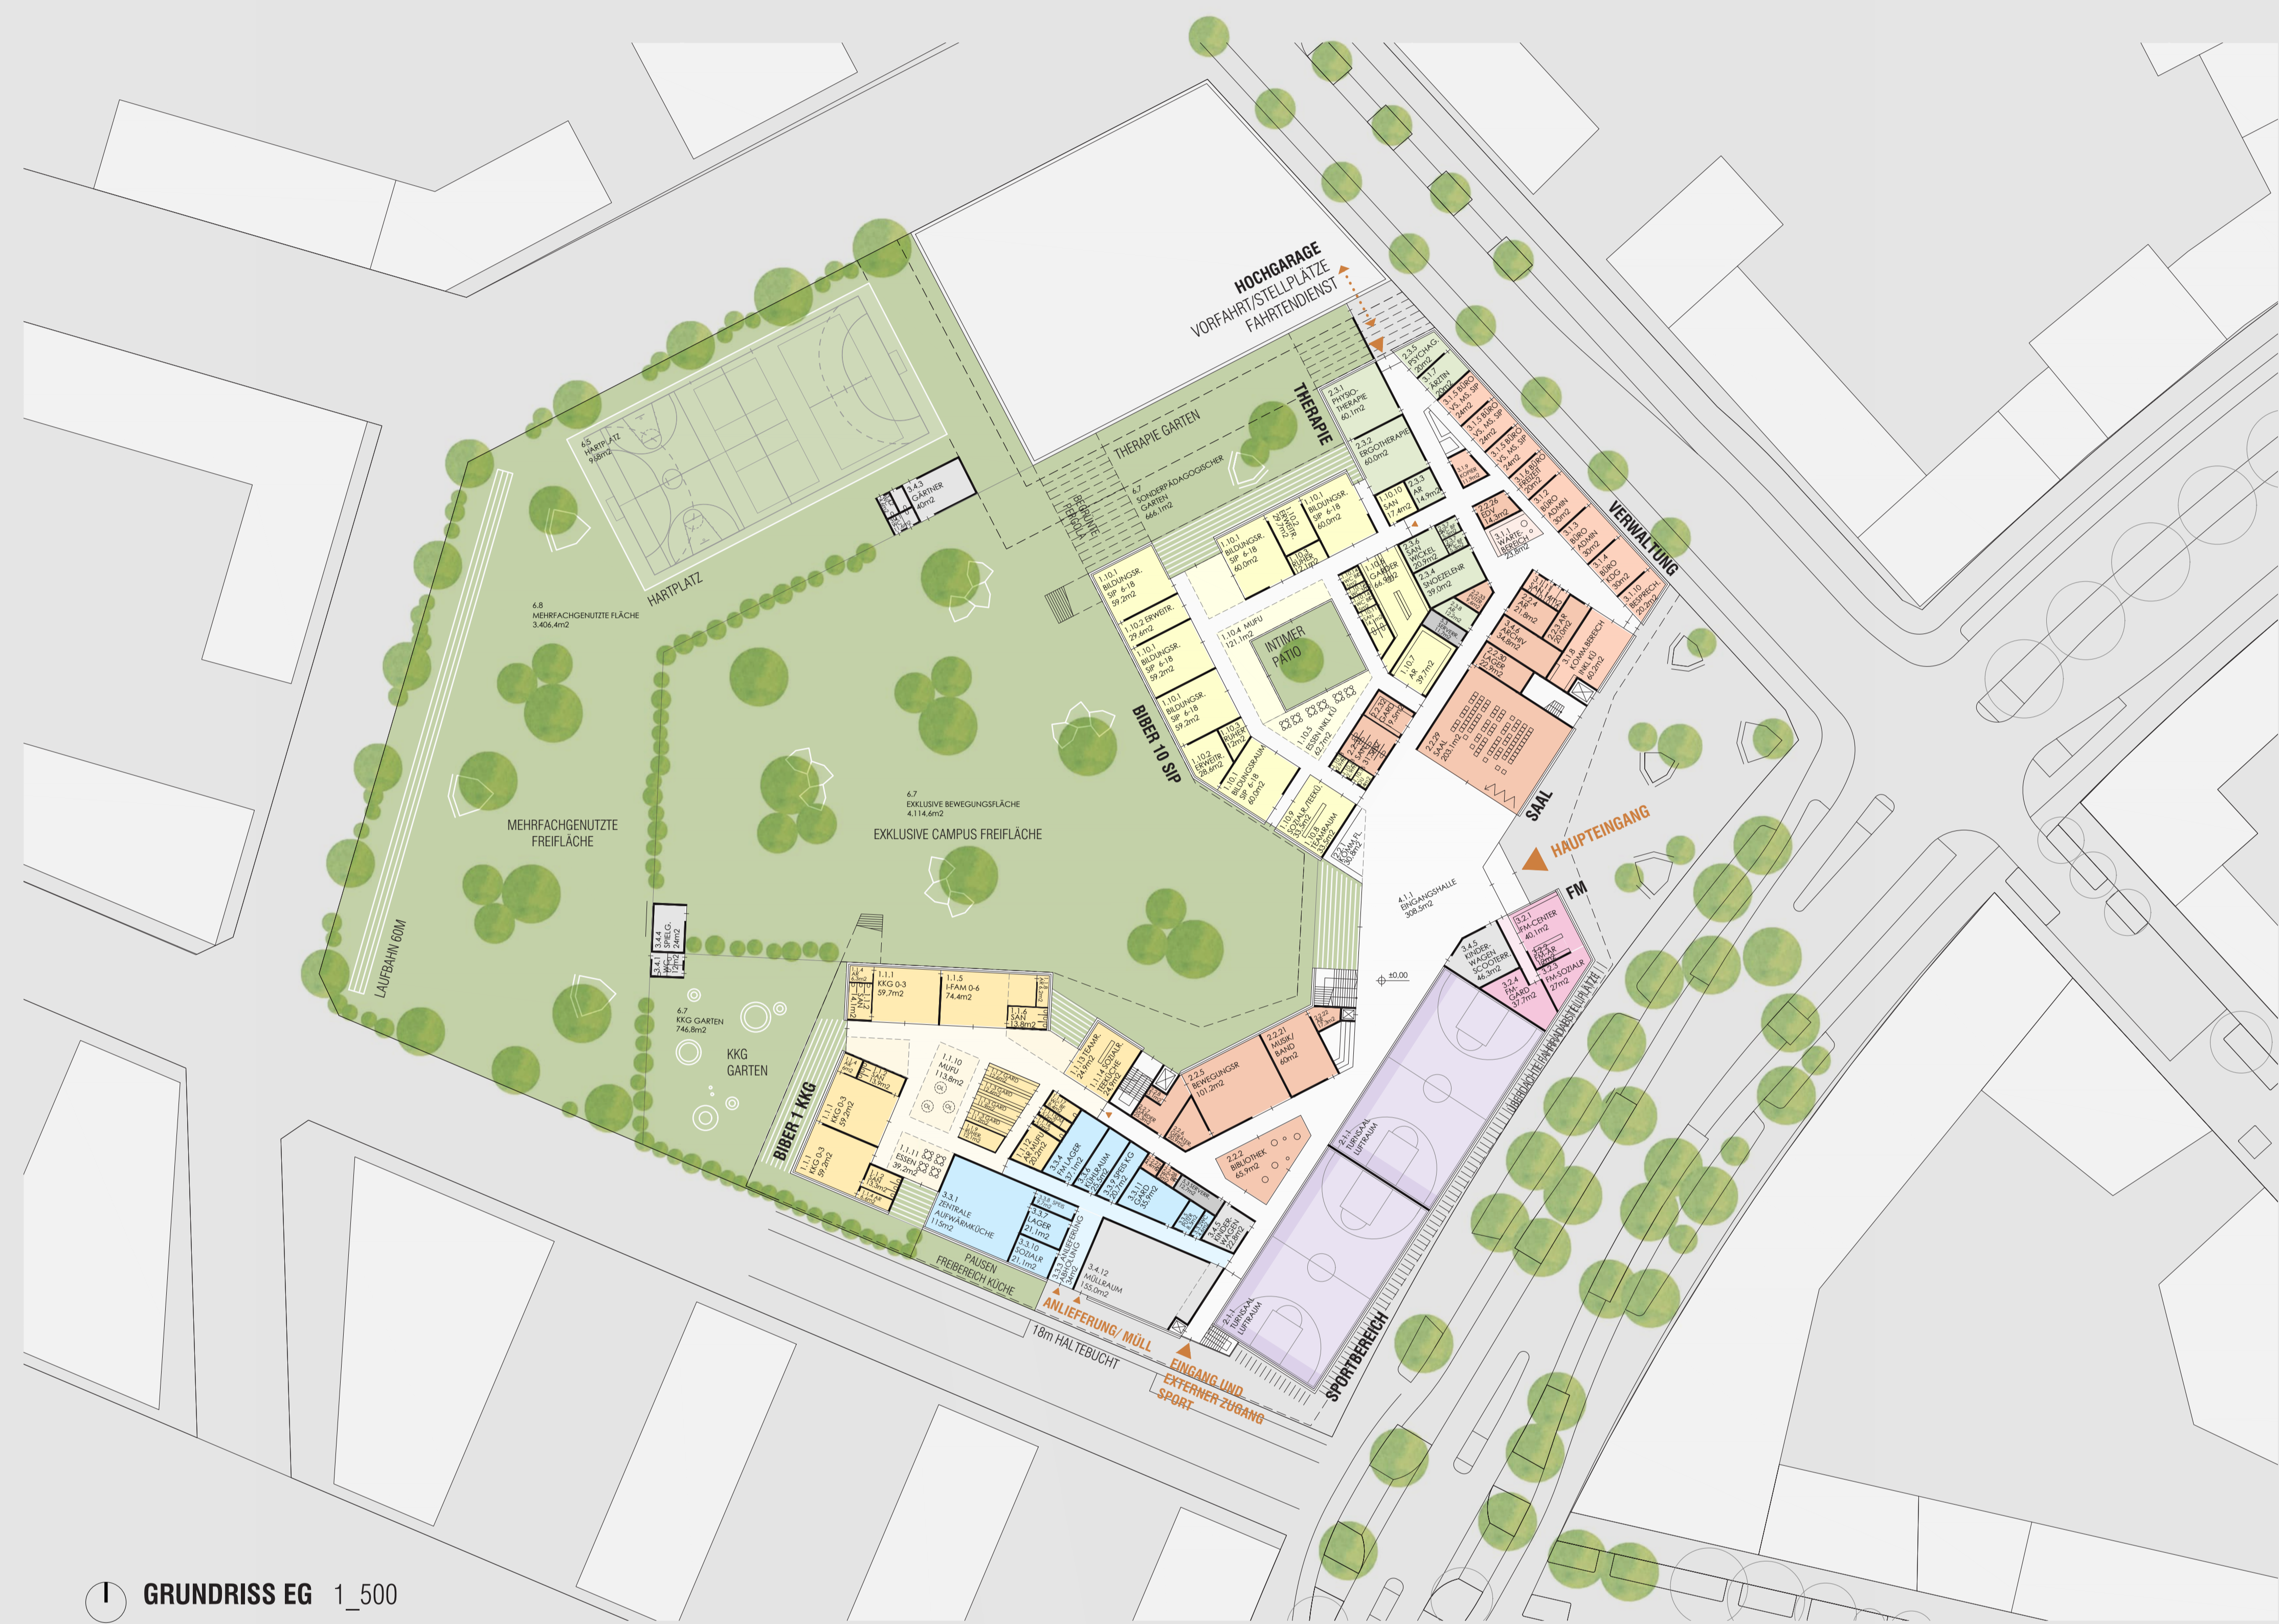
HOCHGARAGE
VORFAHRT/STELLPLÄTZE
FAHRTENDIENST

THERAPIE
THERAPIE GARTEN
6.7
SONDERPÄDAGOGISCHER GARTEN
666.1m2

6.5
HARTPLATZ
968m2
HARTPLATZ
3.4.3
GÄRTNER
40m2

6.8
MEHRFACHGENUTZTE FLÄCHE
3.406,4m2
MEHRFACHGENUTZTE FREIFLÄCHE
LAUFBAHN 60M

6.7
EXKLUSIVE BEWEGUNGSFLÄCHE
4.114,6m2
EXKLUSIVE CAMPUS FREIFLÄCHE

BIBER 10 SIP
INTIMER PATIO
1.10.4 MUFU
121.1m2
1.10.1
BILDUNGSR.
SIP 6-18
59.2m2
1.10.2 ERWEITR.
29.6m2
1.10.1
BILDUNGSR.
SIP 6-18
60.0m2
1.10.5
ESSEN INKL KÜ
62.7m2

2.3.1
PHYSIO-
THERAPIE
60.1m2
2.3.2
ERGOTHERAPIE
60.0m2
2.3.4
SNOEZELENR
39.0m2

VERWALTUNG
3.1.2
BÜRO
ADMIN
3.1.3
BÜRO
ADMIN
30m2
3.1.10
BESPRECH.
20.2m2
3.1.1
WARTE-
BEREICH
23.8m2
3.1.8
KOMM.BEREICH
INKL KÜ
40.2m2

2.2.29
SAAL
203.1m2
SAAL
HAUPTEINGANG
FM
4.1.1
EINGANGSHALLE
308.5m2
±0,00
3.2.1
FM-CENTER
40.1m2
3.2.4
FM-GARD.
37.7m2
3.2.5
FM-SOZIALR
27m2
3.4.5
KINDER-
WAGEN
SCOOTERR.
46.3m2

3.4.4
SPIELG.
24m2
6.7
KKG GARTEN
746.8m2
KKG
GARTEN

1.1.1
KKG 0-3
59.7m2
1.1.5
I-FAM 0-6
74.4m2
1.1.10
MUFU
113.8m2
1.1.11
ESSEN
39.2m2
BIBER 1 KKG

2.2.5
BEWEGUNGSR.
101.2m2
2.2.21
MUSIK/
BAHO
60m2
2.2.2
BIBLIOTHEK
65.9m2

3.3.1
ZENTRALE
AUFWÄRMKÜCHE
115m2
3.3.7
LAGER
21.1m2
3.3.10
SOZIALR
21.1m2
3.4.12
MÜLLRAUM
155.0m2

2.1.1
TURNSAAL
LUFTRAUM
SPORTBEREICH

PAUSEN
FREIBEREICH KÜCHE
ANLIEFERUNG/ MÜLL
18m HALTEBUCHT
EINGANG UND
EXTERNER ZUGANG
SPORT

GRUNDRISS EG 1_500